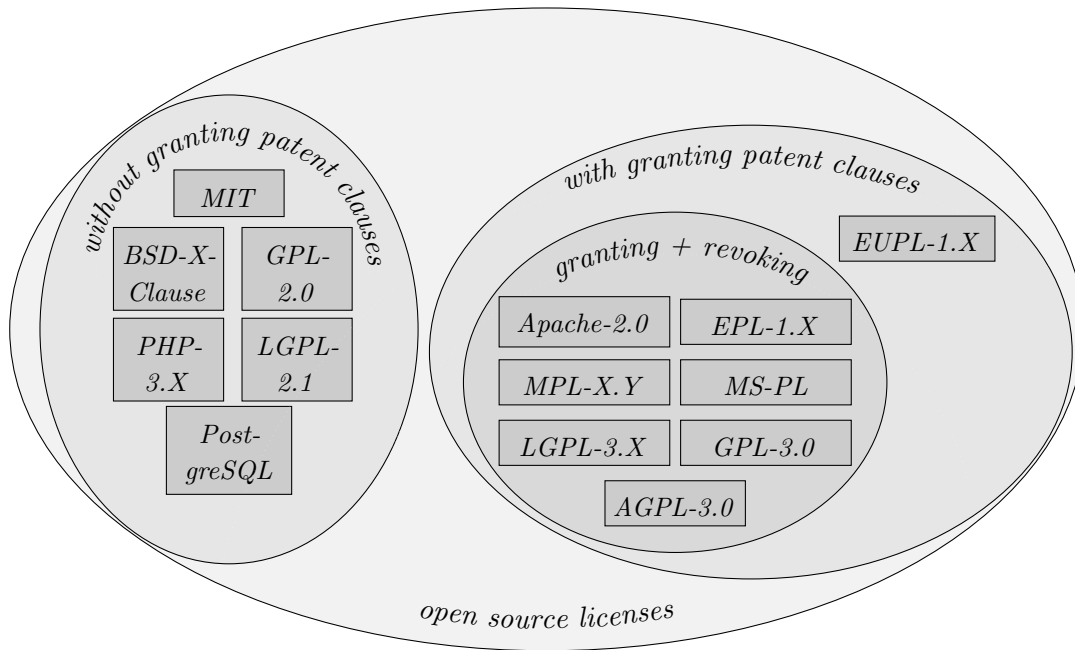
without granting patent clauses

MIT

BSD-X-Clause

GPL-2.0

PHP-3.X

LGPL-2.1

PostgreSQL

with granting patent clauses

EUPL-1.X

granting + revoking

Apache-2.0

EPL-1.X

MPL-X.Y

MS-PL

LGPL-3.X

GPL-3.0

AGPL-3.0

open source licenses